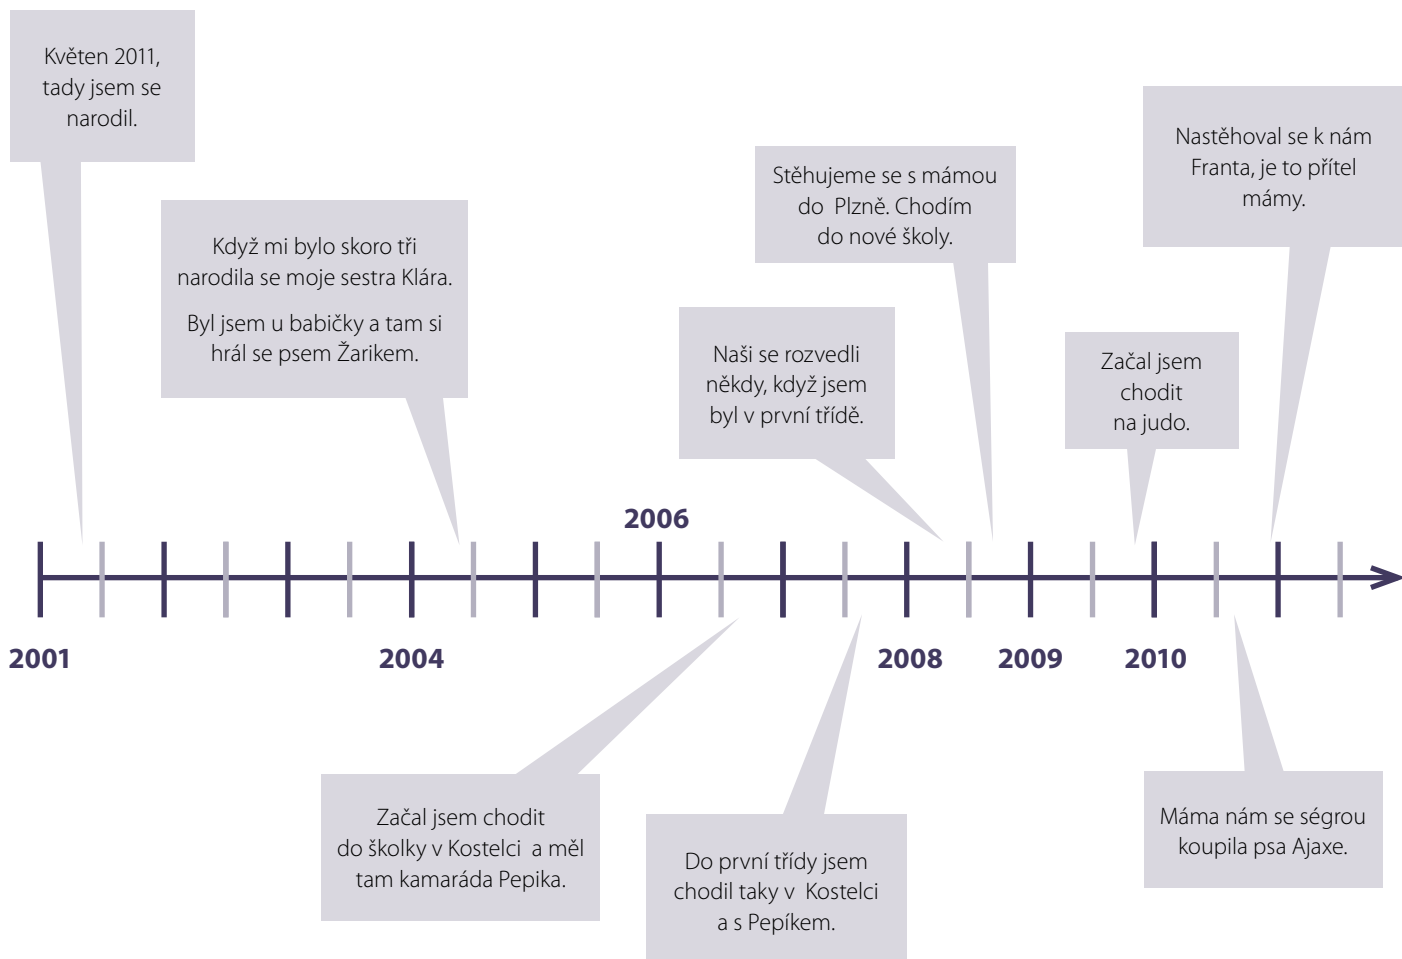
Květen 2011, tady jsem se narodil.

Když mi bylo skoro tři narodila se moje sestra Klára.

Byl jsem u babičky a tam si hrál se psem Žarikem.

Stěhujeme se s mámou do Plzně. Chodím do nové školy.

Nastěhoval se k nám Franta, je to přítel mámy.

Naši se rozvedli někdy, když jsem byl v první třídě.

Začal jsem chodit na judo.

2006

2001

2004

2008

2009

2010

Začal jsem chodit do školky v Kostelci a měl tam kamaráda Pepika.

Do první třídy jsem chodil taky v Kostelci a s Pepíkem.

Máma nám se ségrou koupila psa Ajaxe.